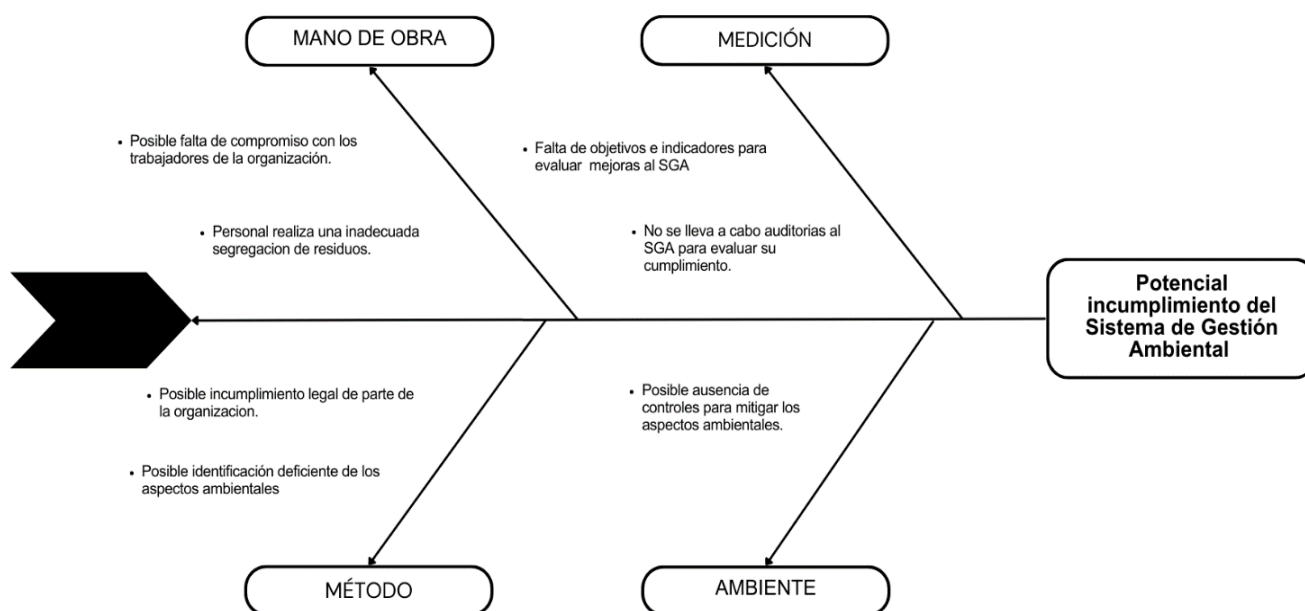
MANO DE OBRA

MEDICIÓN

• Posible falta de compromiso con los trabajadores de la organización.

• Personal realiza una inadecuada segregacion de residuos.

• Falta de objetivos e indicadores para evaluar mejoras al SGA

• No se lleva a cabo auditorias al SGA para evaluar su cumplimiento.

Potencial incumplimiento del Sistema de Gestión Ambiental

• Posible incumplimiento legal de parte de la organizacion.

• Posible identificación deficiente de los aspectos ambientales

• Posible ausencia de controles para mitigar los aspectos ambientales.

MÉTODO

AMBIENTE